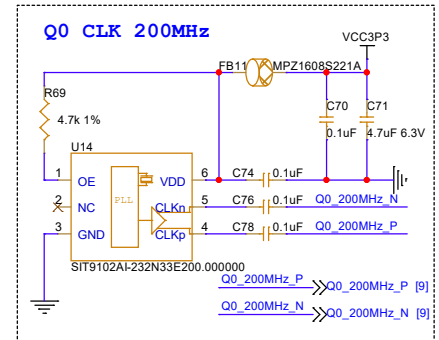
Q0 CLK 200MHz

VCC3P3

FB11

MPZ1608S221A

R69

4.7k 1%

C70

0.1uF

C71

4.7uF 6.3V

U14

1 OE

2 NC

3 GND

PLL

6 VDD

5 CLKn

4 CLKp

C74 0.1uF

C76 0.1uF Q0_200MHz_N

C78 0.1uF Q0_200MHz_P

SIT9102AI-232N33E200.000000

Q0_200MHz_P Q0_200MHz_P [9]

Q0_200MHz_N Q0_200MHz_N [9]